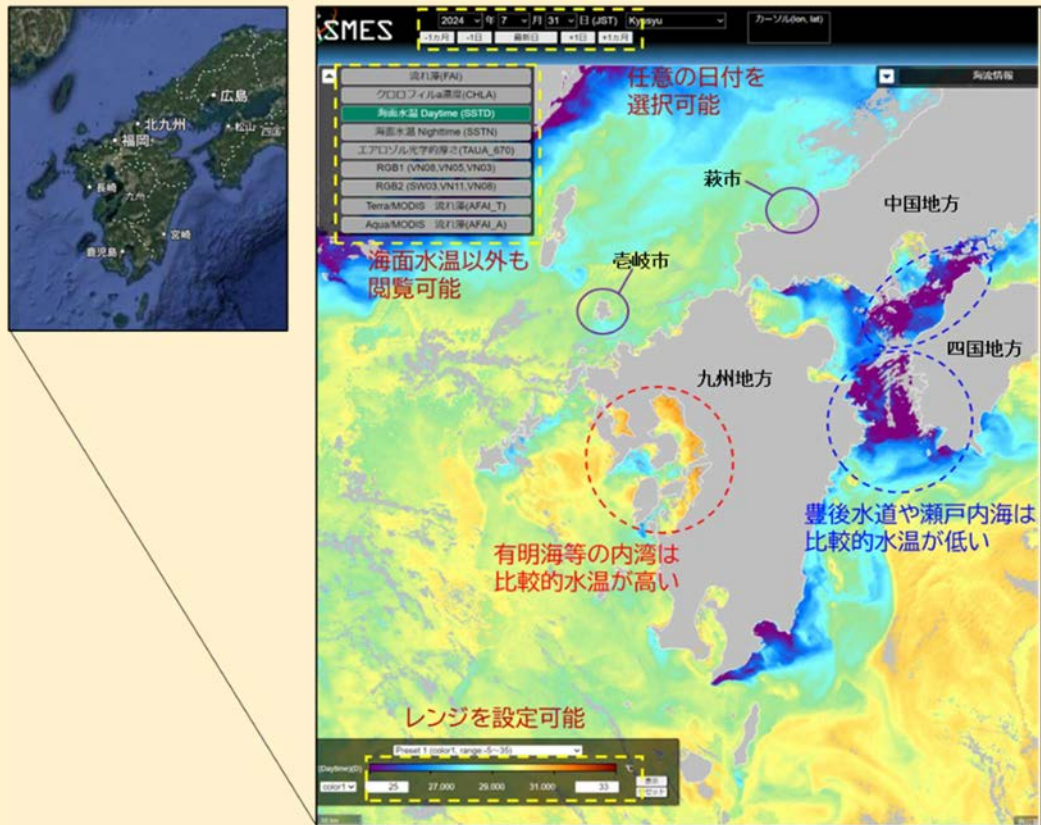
広島
北九州
福岡
松山
四国
長崎
九州
宮崎
鹿児島

SMES
2024 年 7 月 31 日 (JST) Kyusyu
-1カ月 -1日 最新日 +1日 +1カ月
カーソル(lon, lat)
海流情報

流れ藻(FAI)
クロロフィルa濃度(CHLA)
海面水温 Daytime (SSTD)
海面水温 Nighttime (SSTN)
エアロゾル光学的厚さ(TAUA_670)
RGB1 (VN08,VN05,VN03)
RGB2 (SW03,VN11,VN08)
Terra/MODIS 流れ藻(AFAI_T)
Aqua/MODIS 流れ藻(AFAI_A)

任意の日付を選択可能

萩市

中国地方

海面水温以外も閲覧可能

壱岐市

四国地方

九州地方

豊後水道や瀬戸内海は比較的水温が低い

有明海等の内湾は比較的水温が高い

レンジを設定可能

Preset 1 (color1, range -5~35)
(Daytime)(D)
color1
25 27.000 29.000 31.000 33
°C
表示
リセット